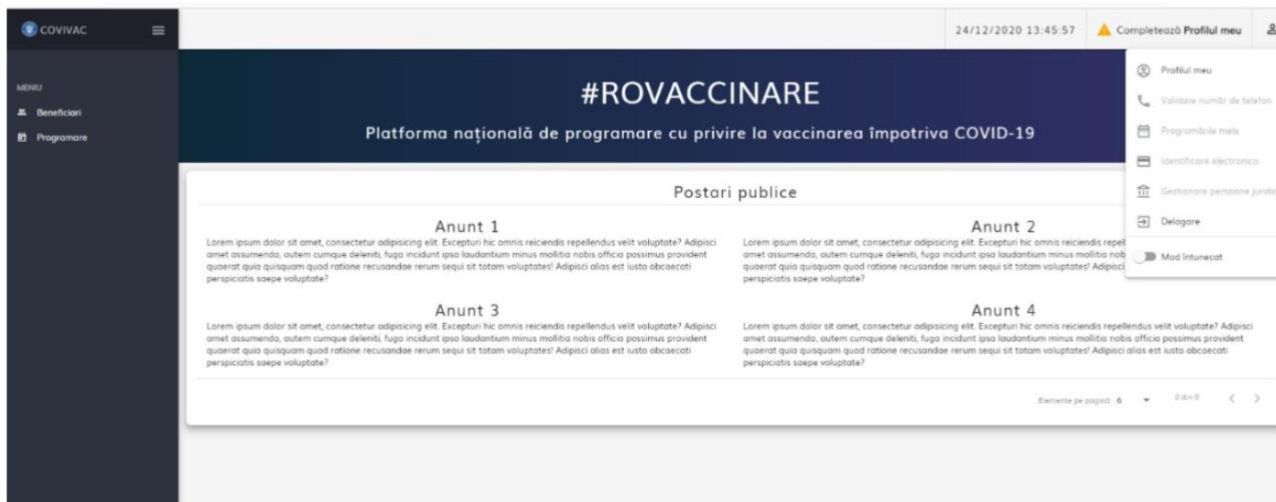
COVIVAC

MENIU
Beneficiari
Programare

24/12/2020 13:45:57
Completează Profilul meu

Profilul meu
Validare număr de telefon
Programările mele
Identificare electronică
Gestionare persoane juridi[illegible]
Delogare
Mod întunecat

#ROVACCINARE

Platforma națională de programare cu privire la vaccinarea împotriva COVID-19

Postari publice

Anunt 1
Lorem ipsum dolor sit amet, consectetur adipisicing elit. Excepturi hic omnis reiciendis repellendus velit voluptate? Adipisci amet assumenda, autem cumque deleniti, fuga incidunt ipsa laudantium minus mollitia nobis officia possimus provident quaerat quia quisquam quod ratione recusandae rerum sequi sit totam voluptates! Adipisci alias est iusto obcaecati perspiciatis saepe voluptate?

Anunt 2
Lorem ipsum dolor sit amet, consectetur adipisicing elit. Excepturi hic omnis reiciendis repel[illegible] amet assumenda, autem cumque deleniti, fuga incidunt ipsa laudantium minus mollitia nob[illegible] quaerat quia quisquam quod ratione recusandae rerum sequi sit totam voluptates! Adipisci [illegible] perspiciatis saepe voluptate?

Anunt 3
Lorem ipsum dolor sit amet, consectetur adipisicing elit. Excepturi hic omnis reiciendis repellendus velit voluptate? Adipisci amet assumenda, autem cumque deleniti, fuga incidunt ipsa laudantium minus mollitia nobis officia possimus provident quaerat quia quisquam quod ratione recusandae rerum sequi sit totam voluptates! Adipisci alias est iusto obcaecati perspiciatis saepe voluptate?

Anunt 4
Lorem ipsum dolor sit amet, consectetur adipisicing elit. Excepturi hic omnis reiciendis repellendus velit voluptate? Adipisci amet assumenda, autem cumque deleniti, fuga incidunt ipsa laudantium minus mollitia nobis officia possimus provident quaerat quia quisquam quod ratione recusandae rerum sequi sit totam voluptates! Adipisci alias est iusto obcaecati perspiciatis saepe voluptate?

Elemente pe pagină: 6
0 din 0